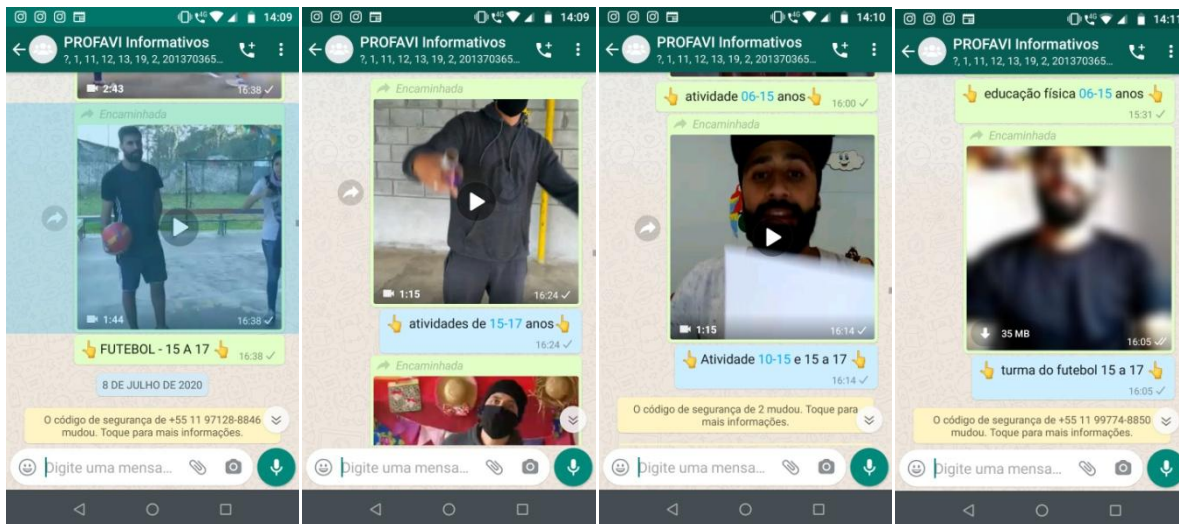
14:09
PROFAVI Informativos
?, 1, 11, 12, 13, 19, 2, 201370365...
2:43 16:38
Encaminhada
1:44 16:38
👆 FUTEBOL - 15 A 17 👆 16:38
8 DE JULHO DE 2020
O código de segurança de +55 11 97128-8846 mudou. Toque para mais informações.
Digite uma mensa...

14:09
PROFAVI Informativos
?, 1, 11, 12, 13, 19, 2, 201370365...
Encaminhada
1:15 16:24
👆 atividades de 15-17 anos👆 16:24
Encaminhada
Digite uma mensa...

14:10
PROFAVI Informativos
?, 1, 11, 12, 13, 19, 2, 201370365...
👆 atividade 06-15 anos👆 16:00
Encaminhada
1:15 16:14
👆 Atividade 10-15 e 15 a 17 👆 16:14
O código de segurança de 2 mudou. Toque para mais informações.
Digite uma mensa...

14:1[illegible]
PROFAVI Informativos
?, 1, 11, 12, 13, 19, 2, 201370365...
👆 educação física 06-15 anos 👆 15:31
Encaminhada
35 MB 16:05
👆 turma do futebol 15 a 17 👆 16:05
O código de segurança de +55 11 99774-8850 mudou. Toque para mais informações.
Digite uma mensa...